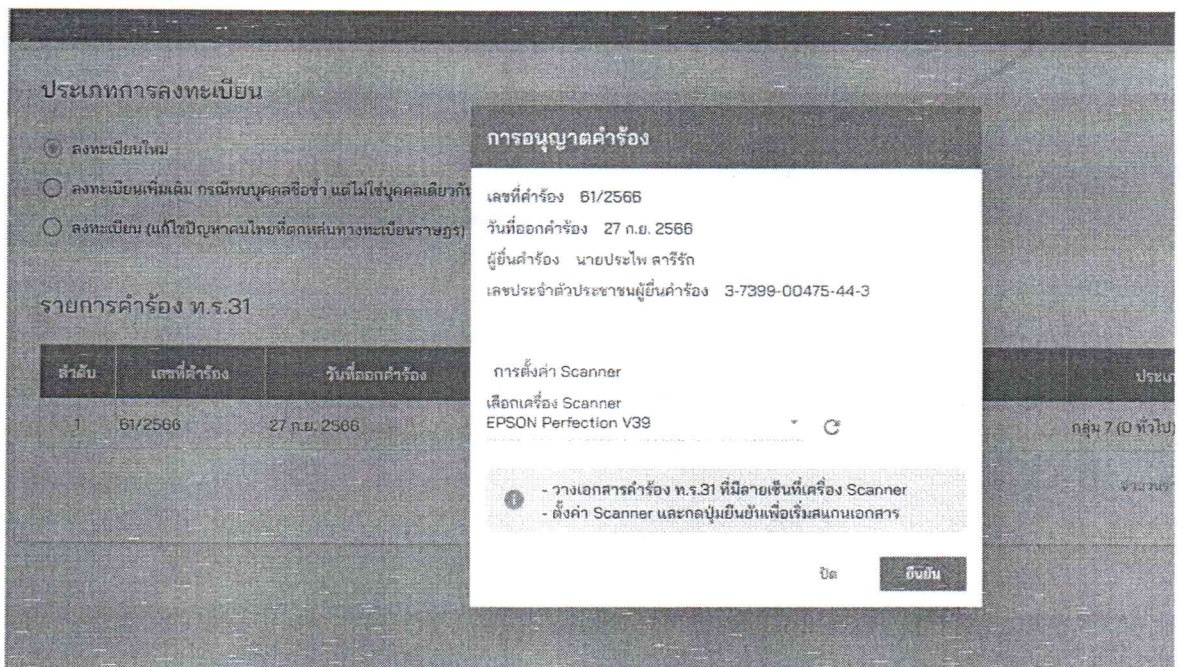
ประเภทการลงทะเบียน

ลงทะเบียนใหม่

ลงทะเบียนเพิ่มเติม กรณีพบบุคคลชื่อซ้ำ แต่ไม่ใช่บุคคลเดียวกัน

ลงทะเบียน (แก้ไขปัญหาคนไทยที่ตกหล่นทางทะเบียนราษฎร)

รายการคำร้อง ท.ร.31

| ลำดับ | เลขที่คำร้อง | วันที่ออกคำร้อง | ประเภท |
|---|---|---|---|
| 1 | 61/2566 | 27 ก.ย. 2566 | กลุ่ม 7 (0 ทั่วไป) |

จำนวน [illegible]

การอนุญาตคำร้อง

เลขที่คำร้อง 61/2566
วันที่ออกคำร้อง 27 ก.ย. 2566
ผู้ยื่นคำร้อง นายประไพ สาริรัก
เลขประจำตัวประชาชนผู้ยื่นคำร้อง 3-7399-00475-44-3

การตั้งค่า Scanner

เลือกเครื่อง Scanner
EPSON Perfection V39

- วางเอกสารคำร้อง ท.ร.31 ที่มีลายเซ็นที่เครื่อง Scanner
- ตั้งค่า Scanner และกดปุ่มยืนยันเพื่อเริ่มสแกนเอกสาร

ปิด ยืนยัน